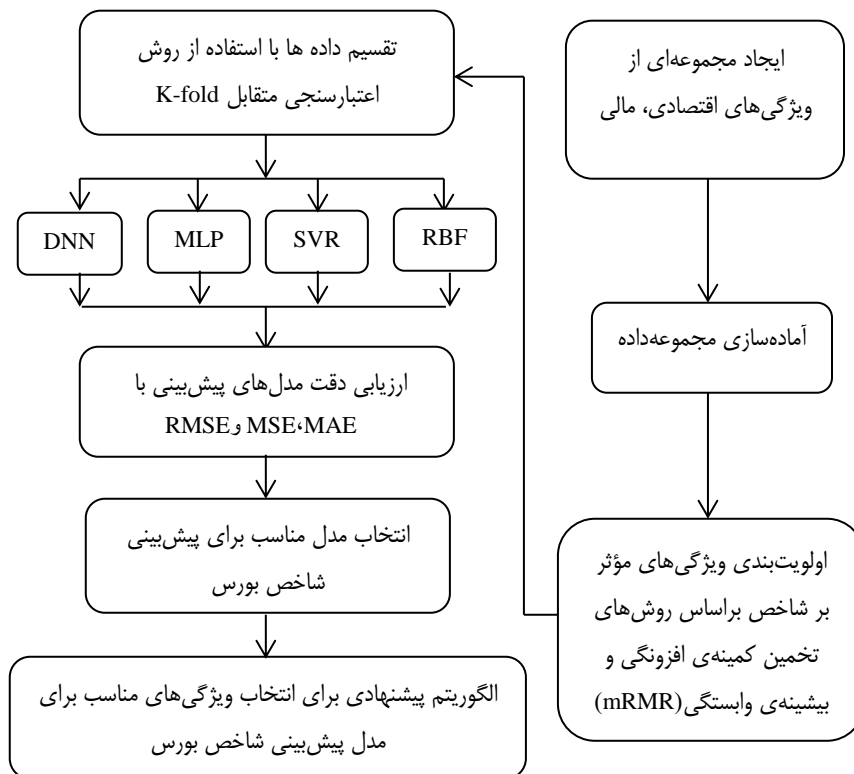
ایجاد مجموعه‌ای از ویژگی‌های اقتصادی، مالی

آماده‌سازی مجموعه‌داده

اولویت‌بندی ویژگی‌های مؤثر بر شاخص براساس روش‌های تخمین کمینه‌ی افزونگی و بیشینه‌ی وابستگی(mRMR)

تقسیم داده ها با استفاده از روش اعتبارسنجی متقابل K-fold

RBF

SVR

MLP

DNN

ارزیابی دقت مدل‌های پیش‌بینی با MAE،MSE و RMSE

انتخاب مدل مناسب برای پیش‌بینی شاخص بورس

الگوریتم پیشنهادی برای انتخاب ویژگی‌های مناسب برای مدل پیش‌بینی شاخص بورس